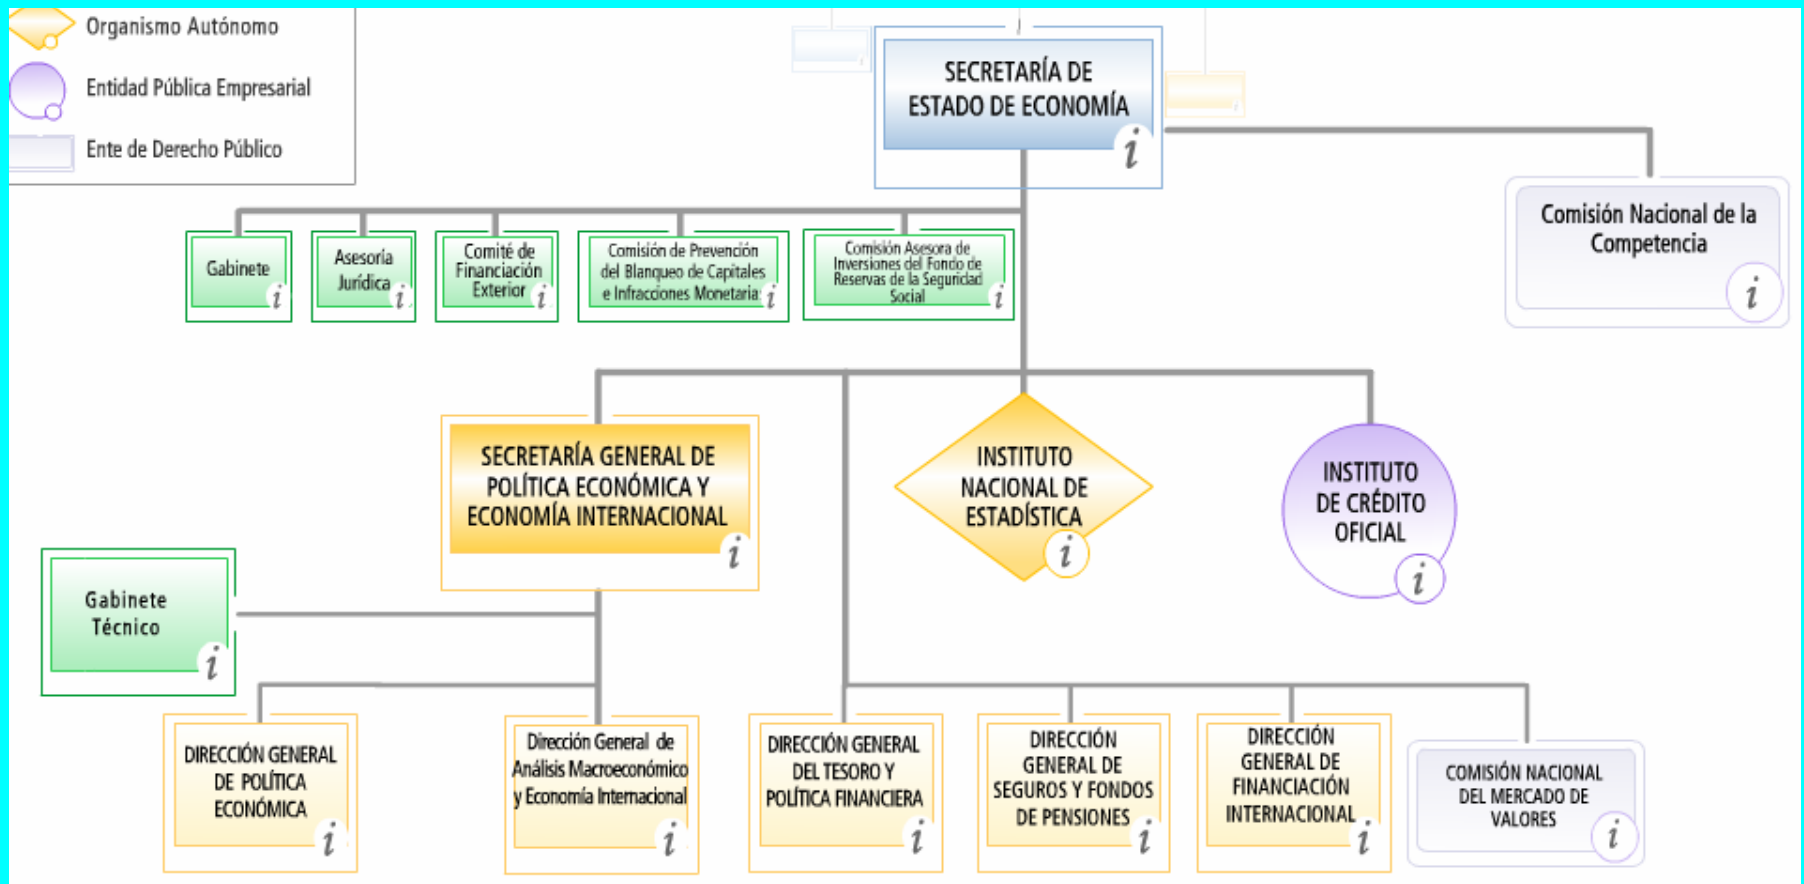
Organismo Autónomo

Entidad Pública Empresarial

Ente de Derecho Público

SECRETARÍA DE ESTADO DE ECONOMÍA
i

Comisión Nacional de la Competencia
i

Gabinete
i

Asesoría Jurídica
i

Comité de Financiación Exterior
i

Comisión de Prevención del Blanqueo de Capitales e Infracciones Monetarias
i

Comisión Asesora de Inversiones del Fondo de Reservas de la Seguridad Social
i

SECRETARÍA GENERAL DE POLÍTICA ECONÓMICA Y ECONOMÍA INTERNACIONAL
i

INSTITUTO NACIONAL DE ESTADÍSTICA
i

INSTITUTO DE CRÉDITO OFICIAL
i

Gabinete Técnico
i

DIRECCIÓN GENERAL DE POLÍTICA ECONÓMICA
i

Dirección General de Análisis Macroeconómico y Economía Internacional
i

DIRECCIÓN GENERAL DEL TESORO Y POLÍTICA FINANCIERA
i

DIRECCIÓN GENERAL DE SEGUROS Y FONDOS DE PENSIONES
i

DIRECCIÓN GENERAL DE FINANCIACIÓN INTERNACIONAL
i

COMISIÓN NACIONAL DEL MERCADO DE VALORES
i